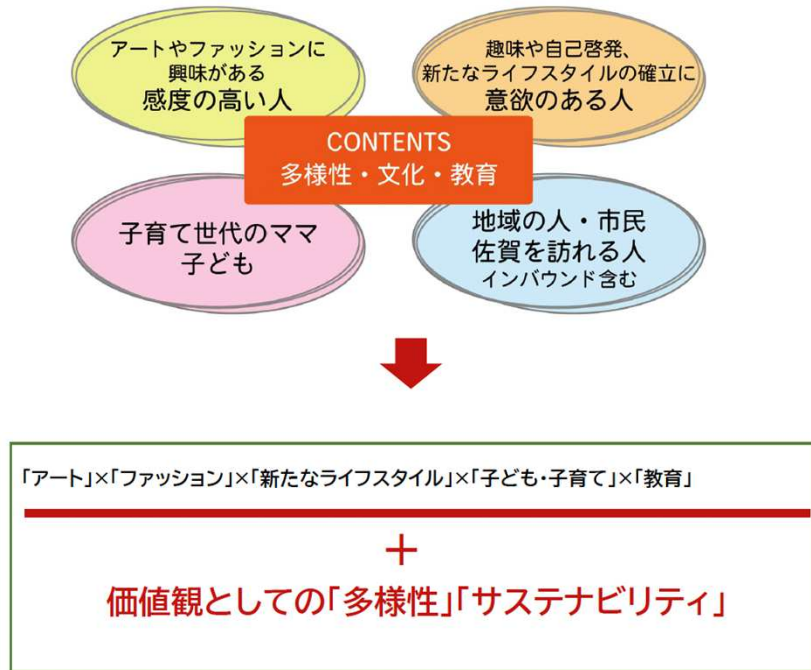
アートやファッションに
興味がある
感度の高い人

趣味や自己啓発、
新たなライフスタイルの確立に
意欲のある人

CONTENTS
多様性・文化・教育

子育て世代のママ
子ども

地域の人・市民
佐賀を訪れる人
インバウンド含む

「アート」×「ファッション」×「新たなライフスタイル」×「子ども・子育て」×「教育」

＋

価値観としての「多様性」「サステナビリティ」